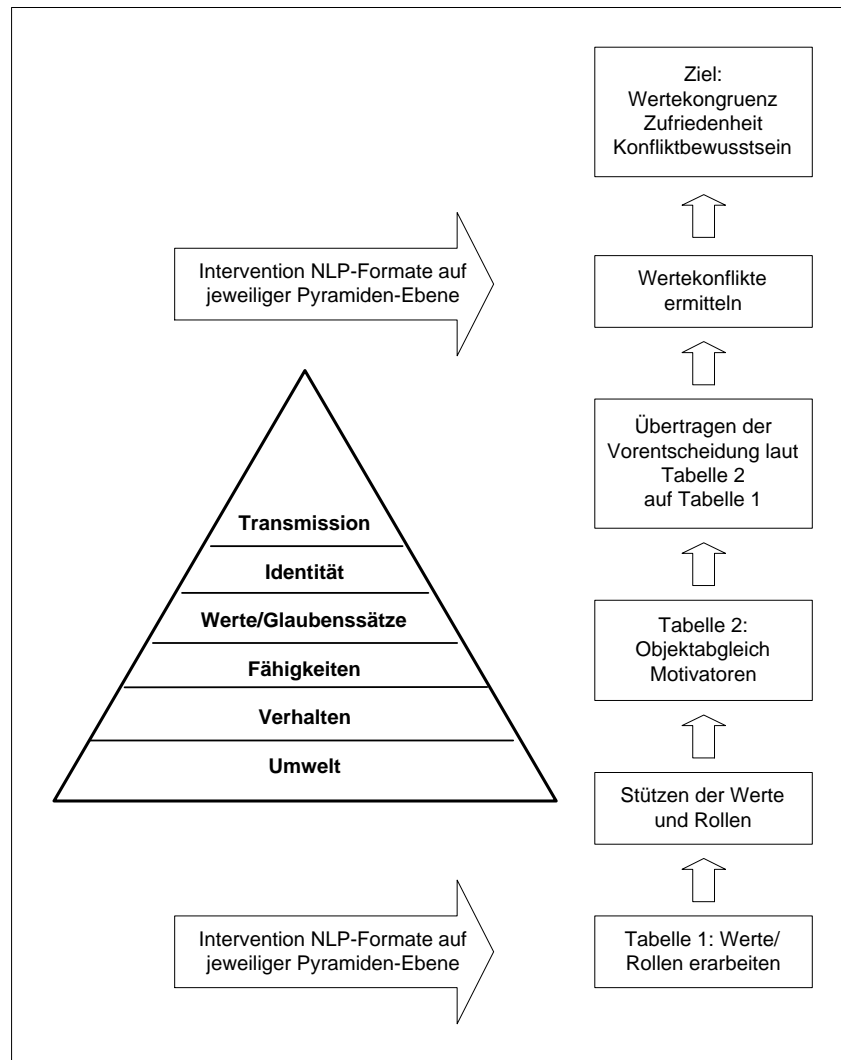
Ziel:
Wertekongruenz
Zufriedenheit
Konfliktbewusstsein

Intervention NLP-Formate auf jeweiliger Pyramiden-Ebene

Wertekonflikte ermitteln

Übertragen der Vorentscheidung laut Tabelle 2 auf Tabelle 1

Transmission

Identität

Werte/Glaubenssätze

Fähigkeiten

Verhalten

Umwelt

Tabelle 2:
Objektabgleich
Motivatoren

Stützen der Werte und Rollen

Intervention NLP-Formate auf jeweiliger Pyramiden-Ebene

Tabelle 1: Werte/ Rollen erarbeiten